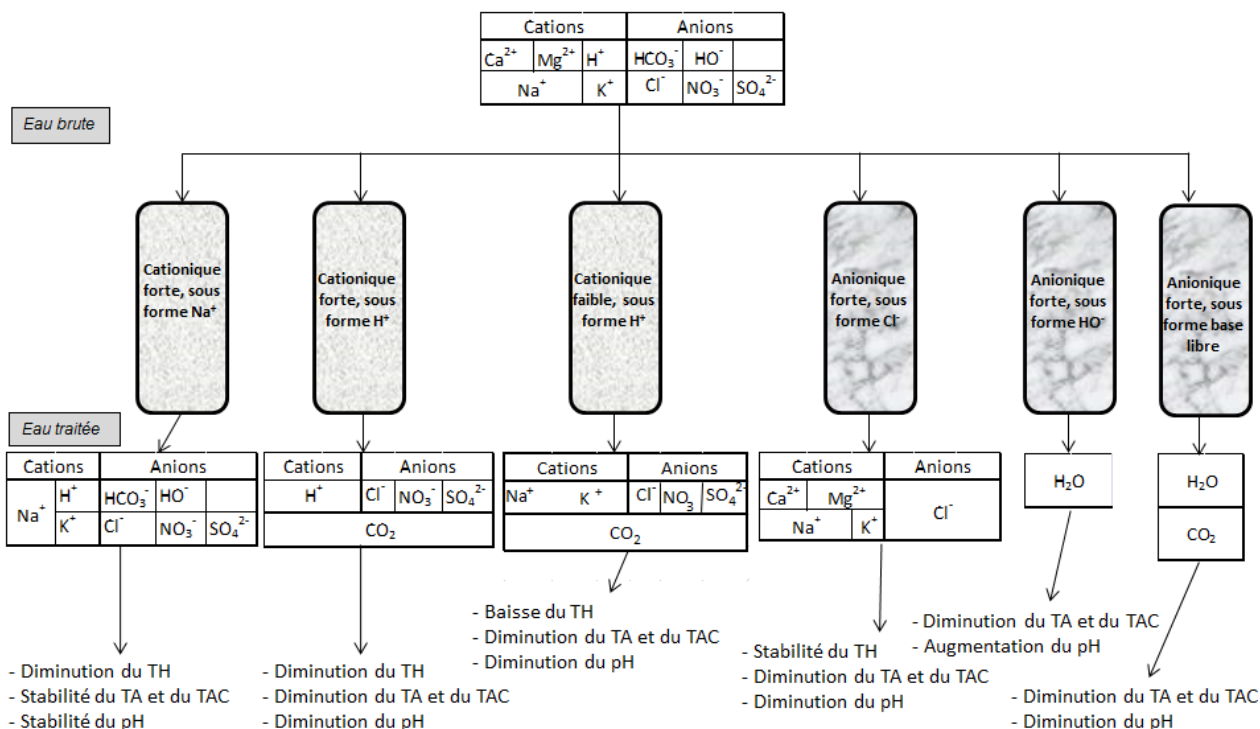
| Cations | | | Anions | | |
|---|---|---|---|---|---|
| $Ca^{2+}$ | $Mg^{2+}$ | $H^+$ | $HCO_3^-$ | $HO^-$ | |
| $Na^+$ | | $K^+$ | $Cl^-$ | $NO_3^-$ | $SO_4^{2-}$ |

Eau brute

Cationique forte, sous forme $Na^+$

Cationique forte, sous forme $H^+$

Cationique faible, sous forme $H^+$

Anionique forte, sous forme $Cl^-$

Anionique forte, sous forme $HO^-$

Anionique forte, sous forme base libre

Eau traitée

| Cations | | Anions | | |
|---|---|---|---|---|
| $Na^+$ | $H^+$ | $HCO_3^-$ | $HO^-$ | |
| | $K^+$ | $Cl^-$ | $NO_3^-$ | $SO_4^{2-}$ |

- Diminution du TH
- Stabilité du TA et du TAC
- Stabilité du pH

| Cations | Anions | | |
|---|---|---|---|
| $H^+$ | $Cl^-$ | $NO_3^-$ | $SO_4^{2-}$ |
| $CO_2$ | | | |

- Diminution du TH
- Diminution du TA et du TAC
- Diminution du pH

| Cations | | Anions | | |
|---|---|---|---|---|
| $Na^+$ | $K^+$ | $Cl^-$ | $NO_3$ | $SO_4^{2-}$ |
| $CO_2$ | | | | |

- Baisse du TH
- Diminution du TA et du TAC
- Diminution du pH

| Cations | | Anions |
|---|---|---|
| $Ca^{2+}$ | $Mg^{2+}$ | $Cl^-$ |
| $Na^+$ | $K^+$ | |

- Stabilité du TH
- Diminution du TA et du TAC
- Diminution du pH

$H_2O$

- Diminution du TA et du TAC
- Augmentation du pH

$H_2O$

$CO_2$

- Diminution du TA et du TAC
- Diminution du pH